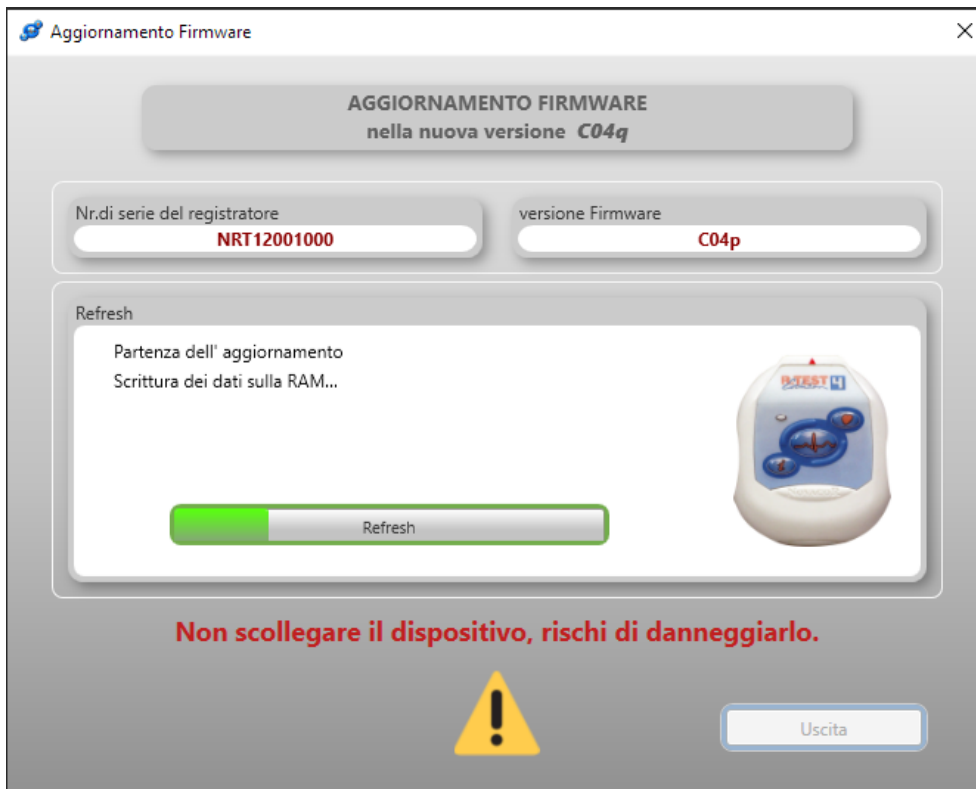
Aggiornamento Firmware

AGGIORNAMENTO FIRMWARE
nella nuova versione C04q

Nr.di serie del registratore
NRT12001000

versione Firmware
C04p

Refresh

Partenza dell' aggiornamento
Scrittura dei dati sulla RAM...

Refresh

R-TEST 4

Non scollegare il dispositivo, rischi di danneggiarlo.

Uscita